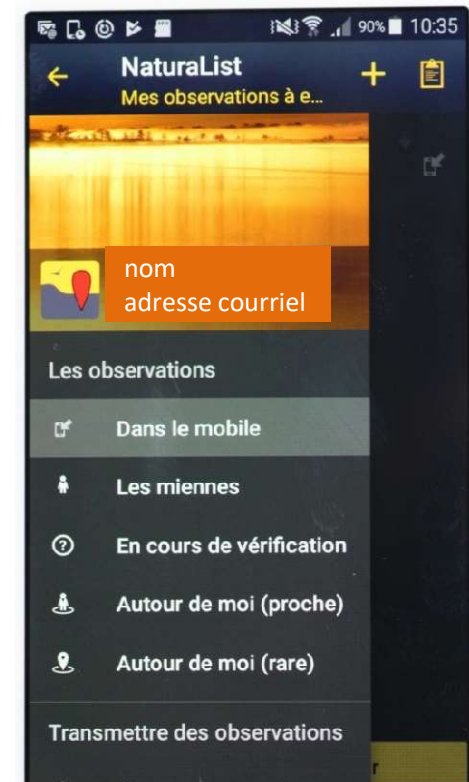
90% 10:35

NaturaList
Mes observations à e...

nom
adresse courriel

Les observations

Dans le mobile

Les miennes

En cours de vérification

Autour de moi (proche)

Autour de moi (rare)

Transmettre des observations